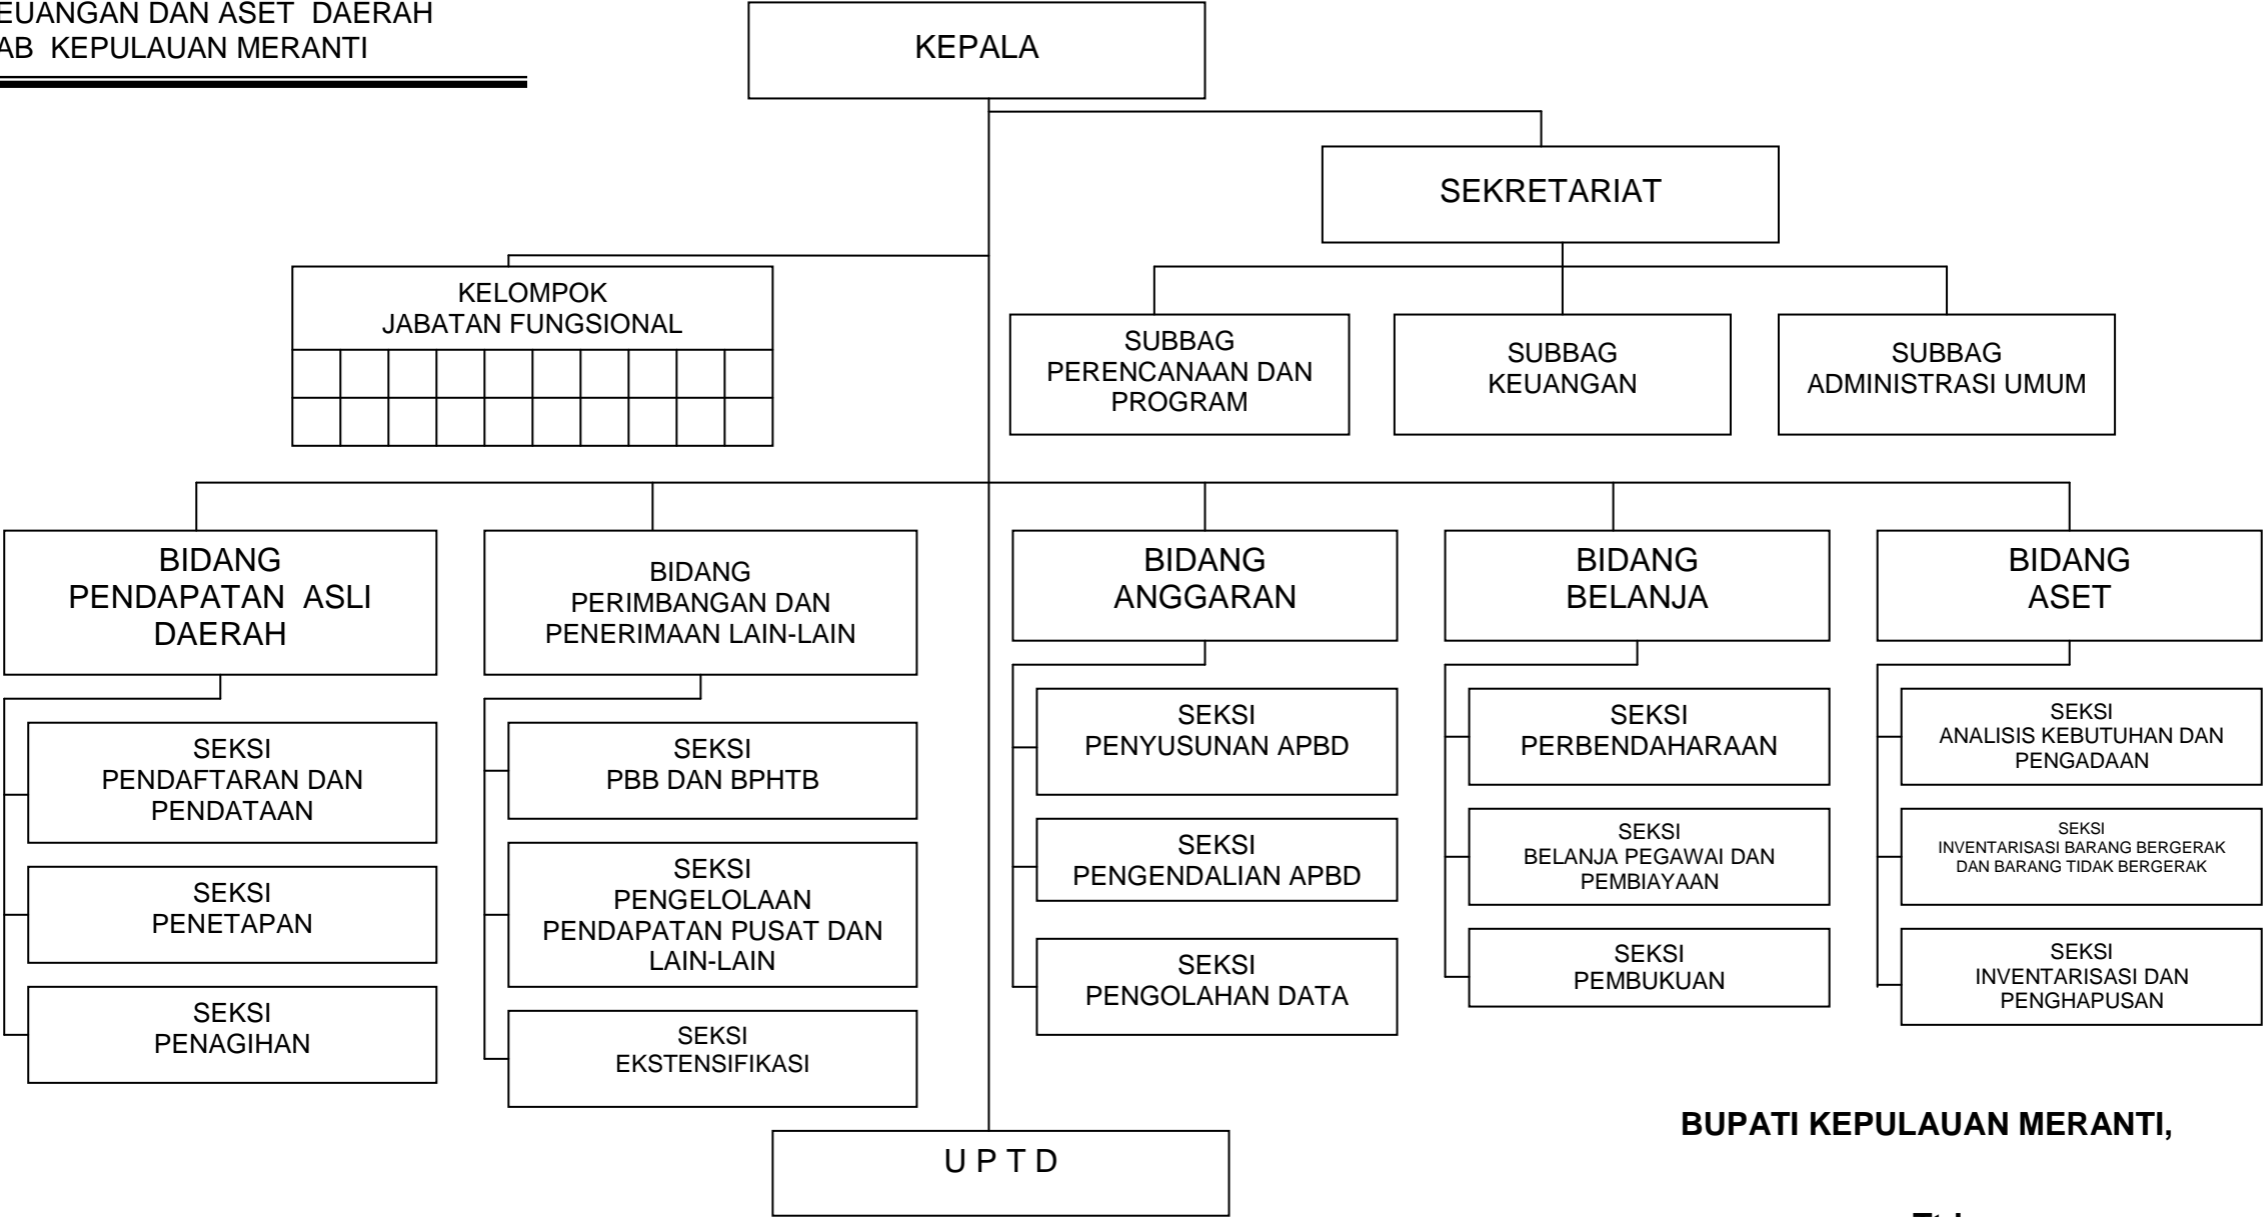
EUANGAN DAN ASET DAERAH
AB KEPULAUAN MERANTI

KEPALA

SEKRETARIAT

KELOMPOK
JABATAN FUNGSIONAL

SUBBAG
PERENCANAAN DAN
PROGRAM

SUBBAG
KEUANGAN

SUBBAG
ADMINISTRASI UMUM

BIDANG
PENDAPATAN ASLI
DAERAH

SEKSI
PENDAFTARAN DAN
PENDATAAN

SEKSI
PENETAPAN

SEKSI
PENAGIHAN

BIDANG
PERIMBANGAN DAN
PENERIMAAN LAIN-LAIN

SEKSI
PBB DAN BPHTB

SEKSI
PENGELOLAAN
PENDAPATAN PUSAT DAN
LAIN-LAIN

SEKSI
EKSTENSIFIKASI

BIDANG
ANGGARAN

SEKSI
PENYUSUNAN APBD

SEKSI
PENGENDALIAN APBD

SEKSI
PENGOLAHAN DATA

BIDANG
BELANJA

SEKSI
PERBENDAHARAAN

SEKSI
BELANJA PEGAWAI DAN
PEMBIAYAAN

SEKSI
PEMBUKUAN

BIDANG
ASET

SEKSI
ANALISIS KEBUTUHAN DAN
PENGADAAN

SEKSI
INVENTARISASI BARANG BERGERAK
DAN BARANG TIDAK BERGERAK

SEKSI
INVENTARISASI DAN
PENGHAPUSAN

U P T D

BUPATI KEPULAUAN MERANTI,

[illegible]